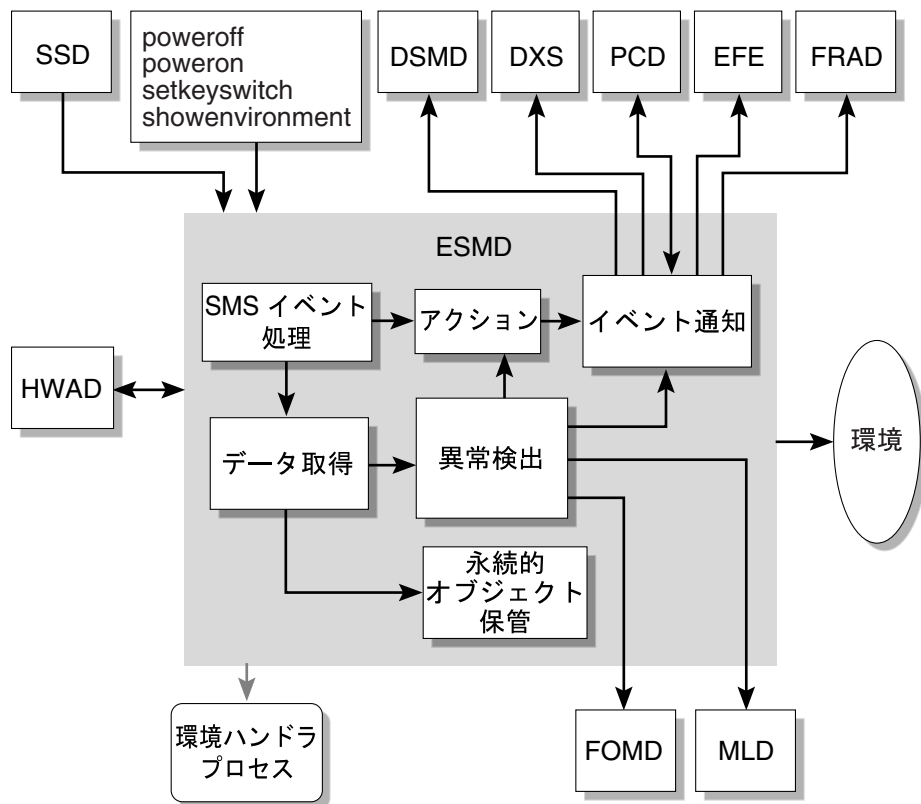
SSD

poweroff
poweron
setkeyswitch
showenvironment

DSMD

DXS

PCD

EFE

FRAD

ESMD

SMS イベント処理

アクション

イベント通知

HWAD

データ取得

異常検出

環境

永続的オブジェクト保管

環境ハンドラプロセス

FOMD

MLD